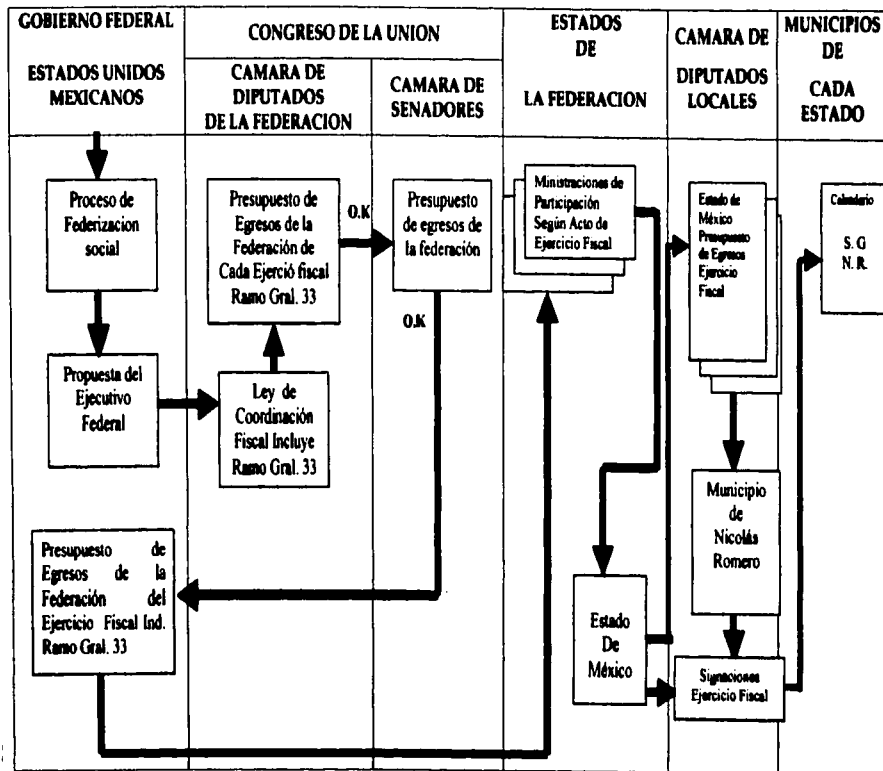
| GOBIERNO FEDERAL | CONGRESO DE LA UNION | | ESTADOS DE LA FEDERACION | CAMARA DE DIPUTADOS LOCALES | MUNICIPIOS DE CADA ESTADO |
|---|---|---|---|---|---|
| ESTADOS UNIDOS MEXICANOS | CAMARA DE DIPUTADOS DE LA FEDERACION | CAMARA DE SENADORES | | | |

Proceso de Federizacion social

Propuesta del Ejecutivo Federal

Presupuesto de Egresos de la Federación de Cada Ejerció fiscal Ramo Gral. 33

Ley de Coordinación Fiscal Incluye Ramo Gral. 33

O.K

Presupuesto de egresos de la federación

O.K

Ministraciones de Participación Según Acto de Ejercicio Fiscal

Estado de México Presupuesto de Egresos Ejercicio Fiscal

Calendario

S. G N. R.

Municipio de Nicolás Romero

Presupuesto de Egresos de la Federación del Ejercicio Fiscal Ind. Ramo Gral. 33

Estado De México

Signaciones Ejercicio Fiscal